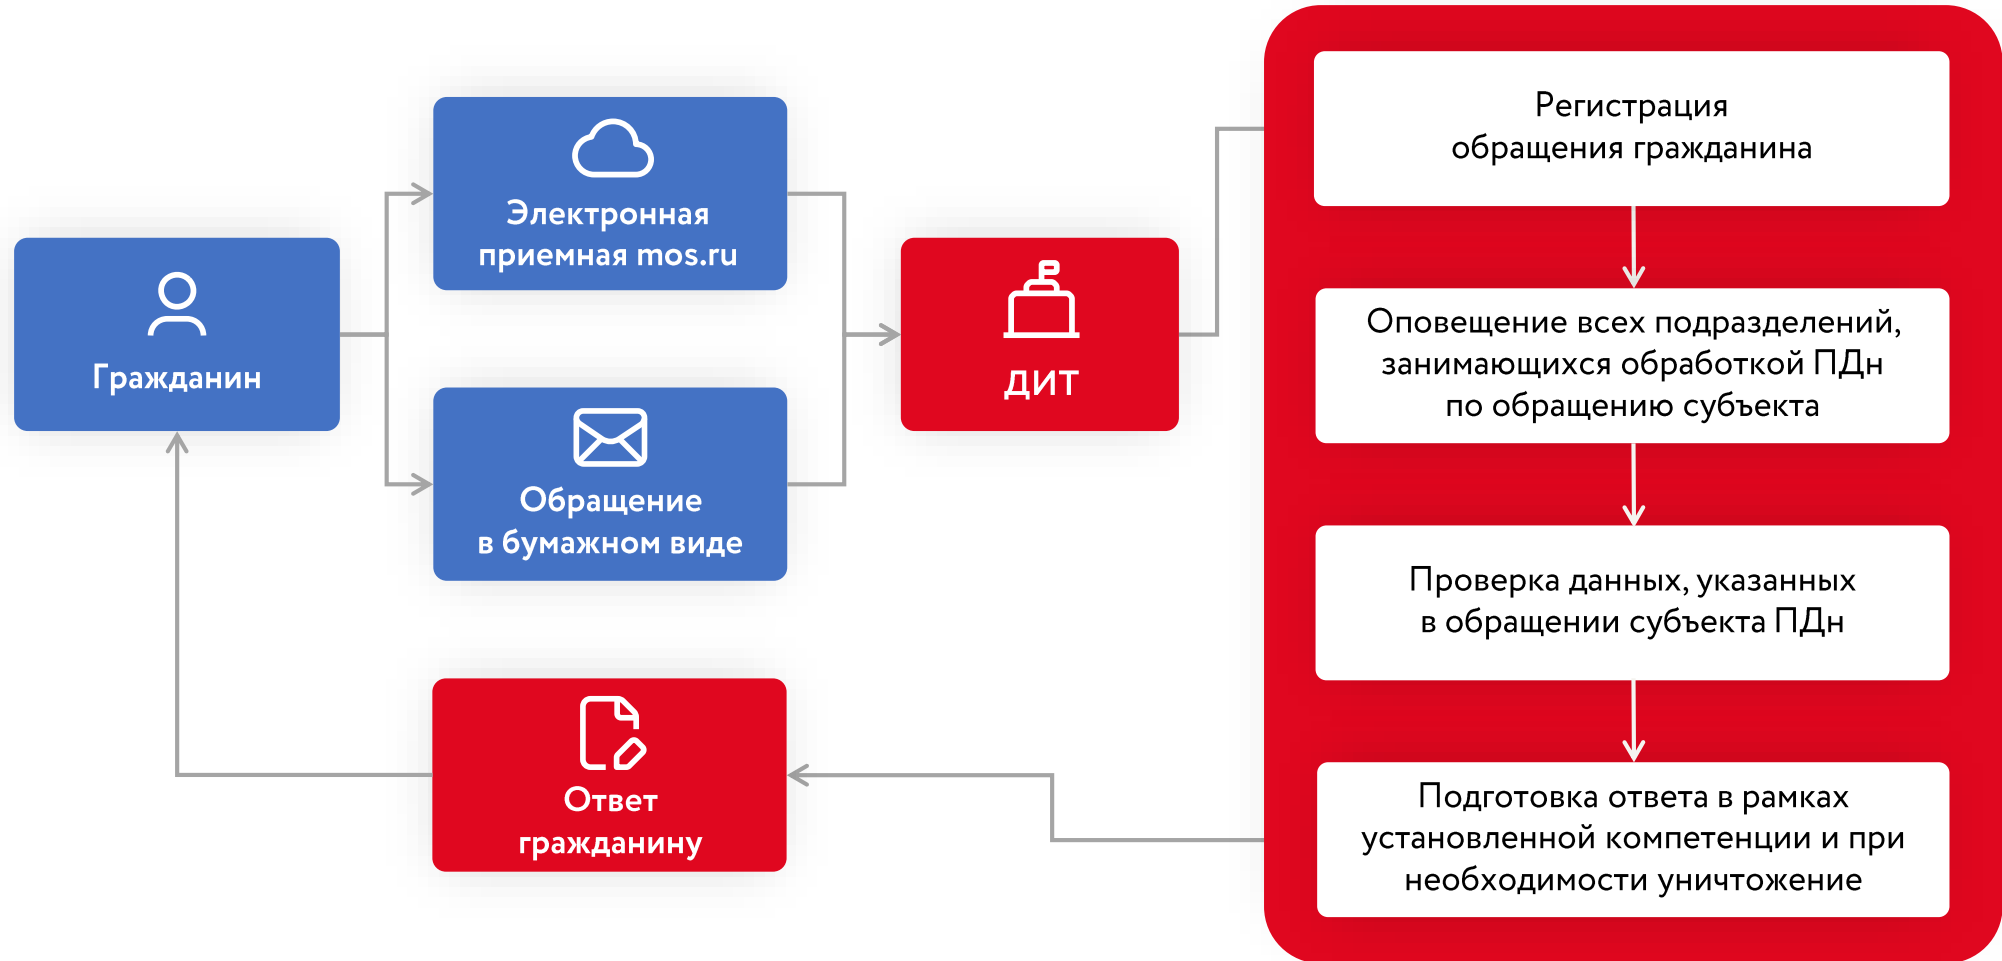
Гражданин

Электронная приемная mos.ru

Обращение в бумажном виде

ДИТ

Ответ гражданину

Регистрация обращения гражданина

Оповещение всех подразделений, занимающихся обработкой ПДн по обращению субъекта

Проверка данных, указанных в обращении субъекта ПДн

Подготовка ответа в рамках установленной компетенции и при необходимости уничтожение